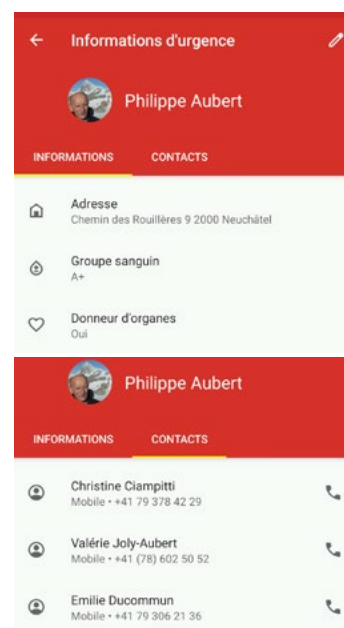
Informations d'urgence

Philippe Aubert

INFORMATIONS
CONTACTS

Adresse
Chemin des Rouillères 9 2000 Neuchâtel

Groupe sanguin
A+

Donneur d'organes
Oui

Philippe Aubert

INFORMATIONS
CONTACTS

Christine Ciampitti
Mobile • +41 79 378 42 29

Valérie Joly-Aubert
Mobile • +41 (78) 602 50 52

Emilie Ducommun
Mobile • +41 79 306 21 36